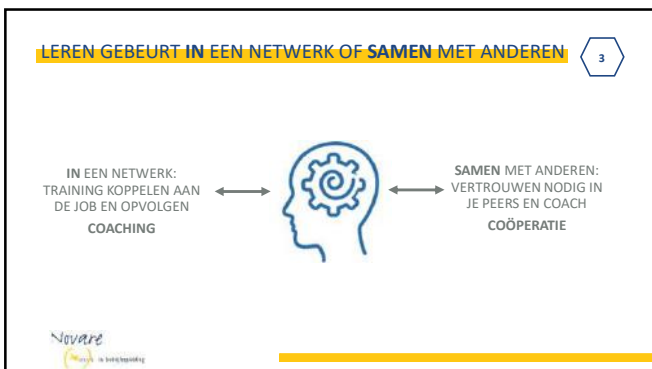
LEREN GEBEURT **IN** EEN NETWERK OF **SAMEN** MET ANDEREN

3

**IN** EEN NETWERK: TRAINING KOPPELEN AAN DE JOB EN OPVOLGEN

**COACHING**

**SAMEN** MET ANDEREN: VERTROUWEN NODIG IN JE PEERS EN COACH

**COÖPERATIE**

Novare

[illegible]